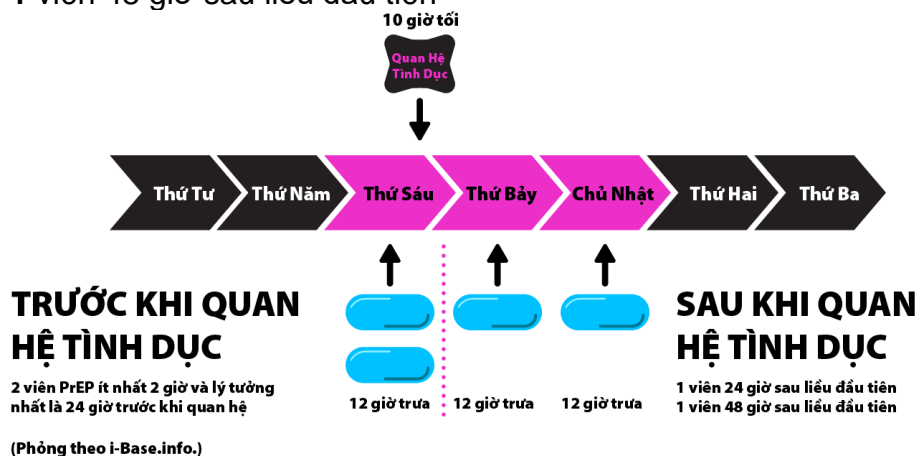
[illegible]

10 giờ tối

Quan Hệ Tình Dục

Thứ Tư | Thứ Năm | Thứ Sáu | Thứ Bảy | Chủ Nhật | Thứ Hai | Thứ Ba

TRƯỚC KHI QUAN HỆ TÌNH DỤC

2 viên PrEP ít nhất 2 giờ và lý tưởng nhất là 24 giờ trước khi quan hệ

12 giờ trưa

12 giờ trưa

12 giờ trưa

SAU KHI QUAN HỆ TÌNH DỤC

1 viên 24 giờ sau liều đầu tiên
1 viên 48 giờ sau liều đầu tiên

(Phỏng theo i-Base.info.)